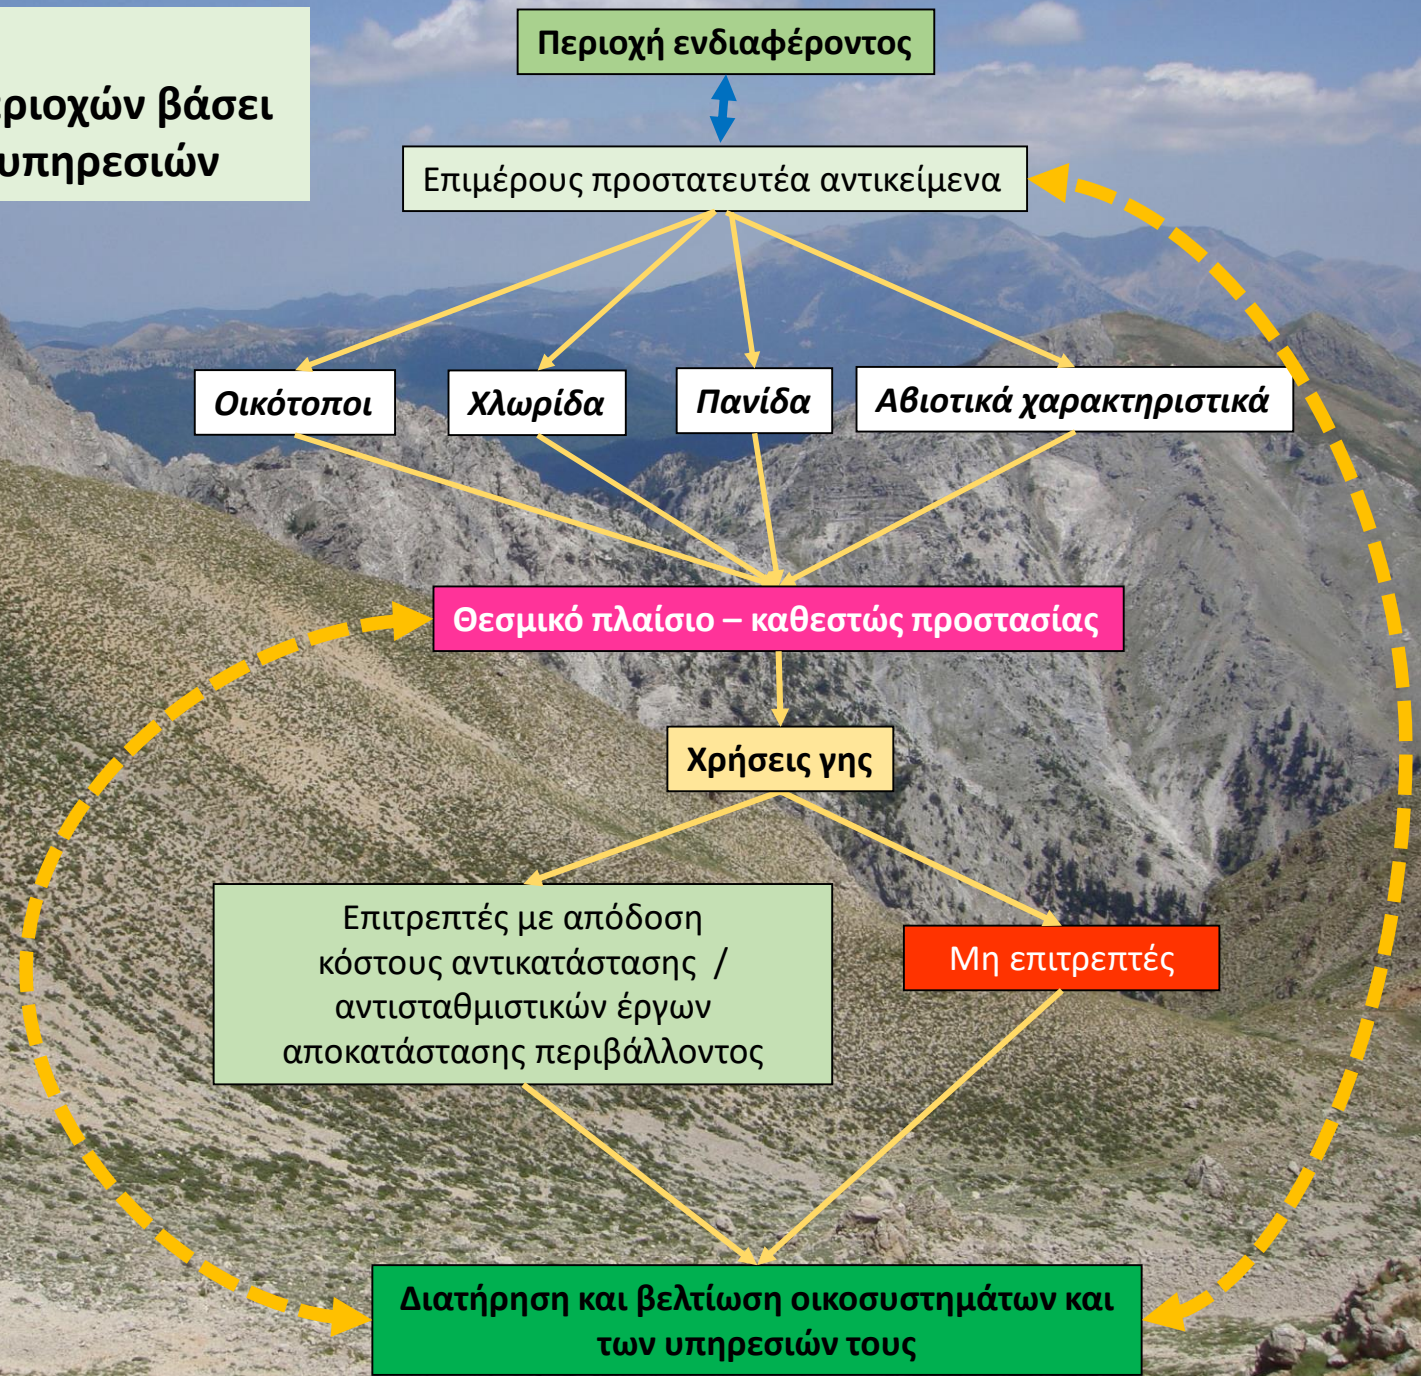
ριοχών βάσει
υπηρεσιών

Περιοχή ενδιαφέροντος

Επιμέρους προστατευτέα αντικείμενα

Οικότοποι

Χλωρίδα

Πανίδα

Αβιοτικά χαρακτηριστικά

Θεσμικό πλαίσιο – καθεστώς προστασίας

Χρήσεις γης

Επιτρεπτές με απόδοση κόστους αντικατάστασης / αντισταθμιστικών έργων αποκατάστασης περιβάλλοντος

Μη επιτρεπτές

Διατήρηση και βελτίωση οικοσυστημάτων και των υπηρεσιών τους